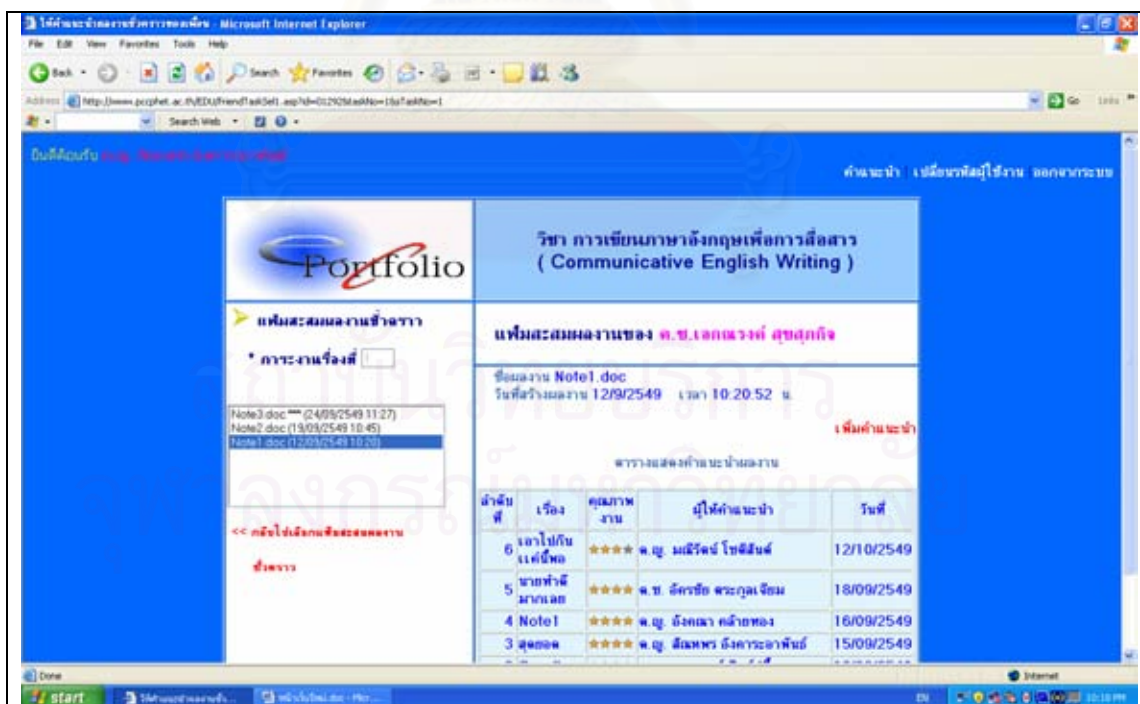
ให้คำแนะนำผลงานชั่วคราวของเพื่อน - Microsoft Internet Explorer

File Edit View Favorites Tools Help

Back Search Favorites

Address http://www.pcphet.ac.th/EDU/FriendTaskSel1.asp?id=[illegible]&TaskNo=1&sTaskNo=1

Go Links

Search Web

ยินดีต้อนรับ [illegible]

คำแนะนำ เปลี่ยนรหัสผู้ใช้งาน ออกจากระบบ

Portfolio

วิชา การเขียนภาษาอังกฤษเพื่อการสื่อสาร ( Communicative English Writing )

แฟ้มสะสมผลงานชั่วคราว

* ภาระงานเรื่องที่

Note3.doc *** (24/09/2549 11:27)
Note2.doc (19/09/2549 10:45)
Note1.doc (12/09/2549 10:20)

<< กลับไปเลือกแฟ้มสะสมผลงานชั่วคราว

แฟ้มสะสมผลงานของ ด.ช.เอกณรงค์ สุขสุกกิจ

ชื่อผลงาน Note1.doc
วันที่สร้างผลงาน 12/9/2549 เวลา 10:20:52 น.

เพิ่มคำแนะนำ

ตารางแสดงคำแนะนำผลงาน

| ลำดับที่ | เรื่อง | คุณภาพงาน | ผู้ให้คำแนะนำ | วันที่ |
|---|---|---|---|---|
| 6 | เอาไปกินแค่นี้พอ | **** | ด.ญ. มณีรัตน์ โชติสินธ์ | 12/10/2549 |
| 5 | นายทำดีมากเลย | **** | ด.ช. อัครชัย ตระกูลเจียม | 18/09/2549 |
| 4 | Note1 | **** | ด.ญ. อังคณา คล้ายทอง | 16/09/2549 |
| 3 | สุดยอด | **** | ด.ญ. สัณหพร อังคาระอาพันธ์ | 15/09/2549 |

Done

Internet

start